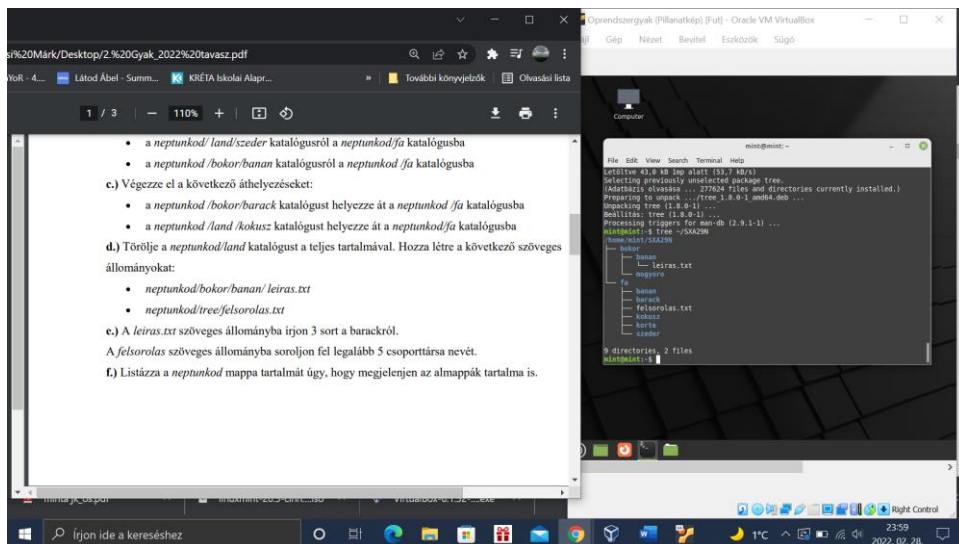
si%20Márk/Desktop/2.%20Gyak_2022%20tavasz.pdf

YoR - 4... Látod Ábel - Summ... KRÉTA Iskolai Alapr... » További könyvjelzők Olvasási lista

1 / 3 — 110% +

• a neptunkod/ land/szeder katalógusról a neptunkod/fa katalógusba

• a neptunkod /bokor/banan katalógusról a neptunkod /fa katalógusba

c.) Végezze el a következő áthelyezéseket:

• a neptunkod /bokor/barack katalógust helyezze át a neptunkod /fa katalógusba

• a neptunkod /land /kokusz katalógust helyezze át a neptunkod/fa katalógusba

d.) Törölje a neptunkod/land katalógust a teljes tartalmával. Hozza létre a következő szöveges állományokat:

• neptunkod/bokor/banan/ leiras.txt

• neptunkod/tree/felsorolas.txt

e.) A leiras.txt szöveges állományba írjon 3 sort a barackról.

A felsorolas szöveges állományba soroljon fel legalább 5 csoporttársa nevét.

f.) Listázza a neptunkod mappa tartalmát úgy, hogy megjelenjen az almappák tartalma is.

Oprendszergyak (Pillanatkép) [Fut] - Oracle VM VirtualBox

Gép Nézet Bevitel Eszközök Súgó

Computer

mint@mint: ~

File Edit View Search Terminal Help

Letöltve 43,0 kB 1mp alatt (53,7 kB/s)
Selecting previously unselected package tree.
(Adatbázis olvasása ... 277624 files and directories currently installed.)
Preparing to unpack .../tree_1.8.0-1_amd64.deb ...
Unpacking tree (1.8.0-1) ...
Beállítás: tree (1.8.0-1) ...
Processing triggers for man-db (2.9.1-1) ...
mint@mint:~$ tree ~/SXA29N
/home/mint/SXA29N
├── bokor
│   ├── banan
│   │   └── leiras.txt
│   └── mogyoro
└── fa
    ├── banan
    ├── barack
    ├── felsorolas.txt
    ├── kokusz
    ├── korte
    └── szeder

9 directories, 2 files
mint@mint:~$

minta_jk_os.pdf linuxmint-20.3-cinn....iso VirtualBox-6.1.32-...exe

Right Control

Írjon ide a kereséshez

1°C 23:59 2022. 02. 28.